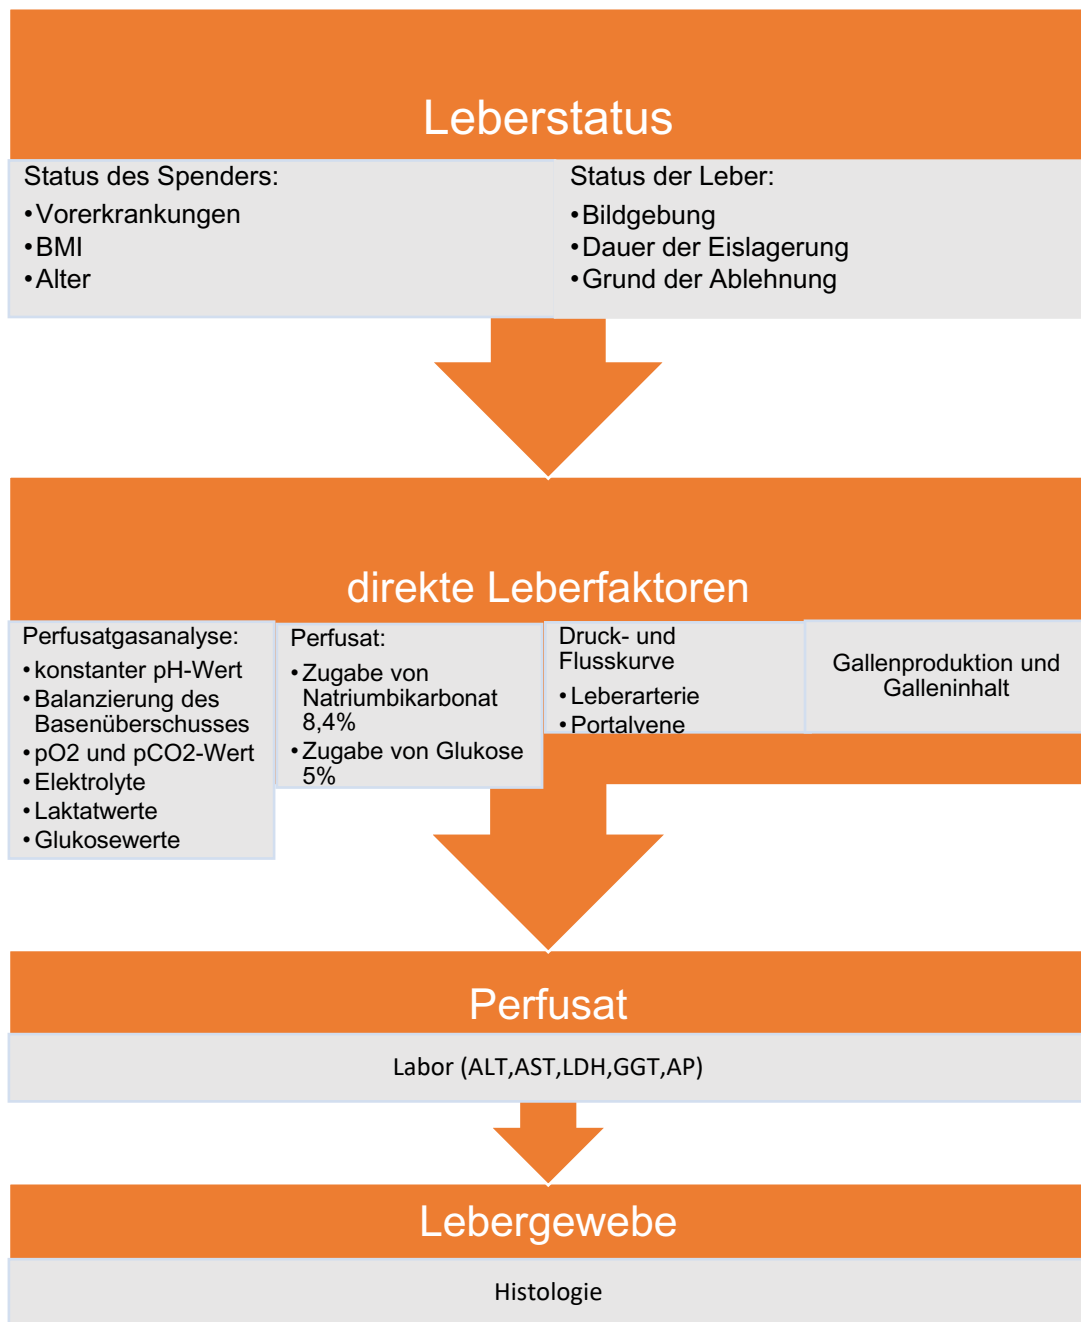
Leberstatus

Status des Spenders:
• Vorerkrankungen
• BMI
• Alter

Status der Leber:
• Bildgebung
• Dauer der Eislagerung
• Grund der Ablehnung

direkte Leberfaktoren

Perfusatgasanalyse:
• konstanter pH-Wert
• Balanzierung des Basenüberschusses
• pO2 und pCO2-Wert
• Elektrolyte
• Laktatwerte
• Glukosewerte

Perfusat:
• Zugabe von Natriumbikarbonat 8,4%
• Zugabe von Glukose 5%

Druck- und Flusskurve
• Leberarterie
• Portalvene

Gallenproduktion und Galleninhalt

Perfusat

Labor (ALT,AST,LDH,GGT,AP)

Lebergewebe

Histologie